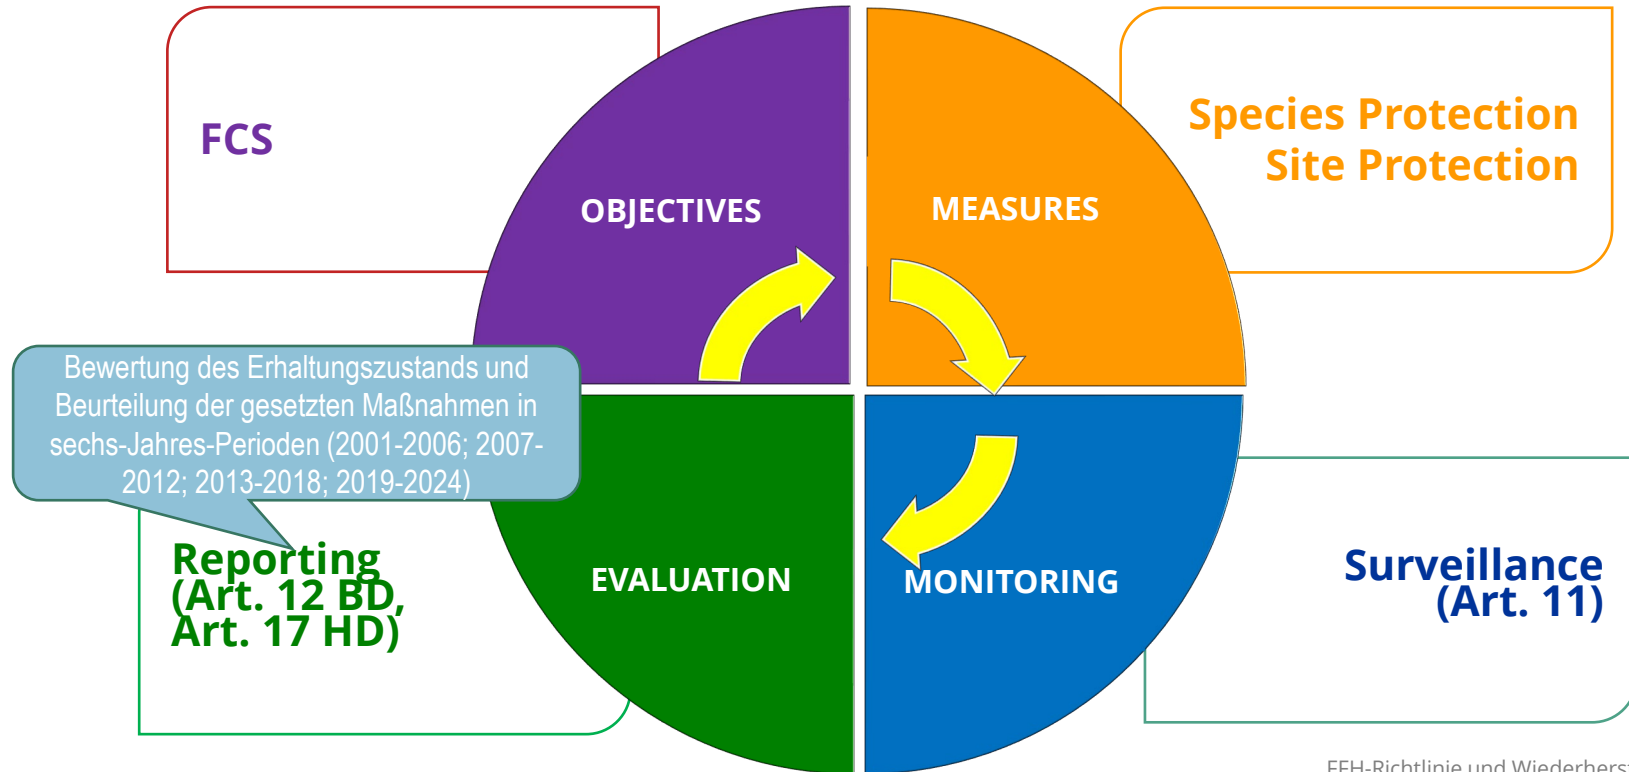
FCS

OBJECTIVES

MEASURES

Species Protection
Site Protection

Bewertung des Erhaltungszustands und Beurteilung der gesetzten Maßnahmen in sechs-Jahres-Perioden (2001-2006; 2007-2012; 2013-2018; 2019-2024)

Reporting
(Art. 12 BD,
Art. 17 HD)

EVALUATION

MONITORING

Surveillance
(Art. 11)

FFH-Richtlinie und Wiederherst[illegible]